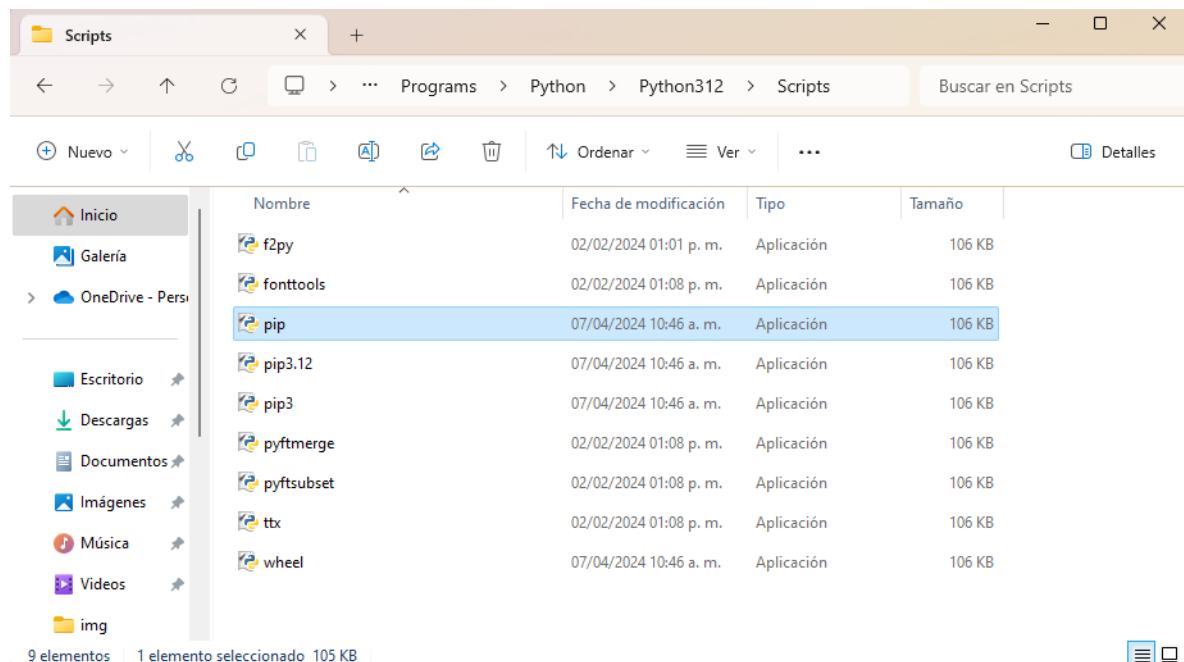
Scripts

Programs > Python > Python312 > Scripts

Buscar en Scripts

Nuevo

Ordenar

Ver

...

Detalles

Inicio
Galería
OneDrive - Pers
Escritorio
Descargas
Documentos
Imágenes
Música
Videos
img

| Nombre | Fecha de modificación | Tipo | Tamaño |
|---|---|---|---|
| f2py | 02/02/2024 01:01 p. m. | Aplicación | 106 KB |
| fonttools | 02/02/2024 01:08 p. m. | Aplicación | 106 KB |
| pip | 07/04/2024 10:46 a. m. | Aplicación | 106 KB |
| pip3.12 | 07/04/2024 10:46 a. m. | Aplicación | 106 KB |
| pip3 | 07/04/2024 10:46 a. m. | Aplicación | 106 KB |
| pyftmerge | 02/02/2024 01:08 p. m. | Aplicación | 106 KB |
| pyftsubset | 02/02/2024 01:08 p. m. | Aplicación | 106 KB |
| ttx | 02/02/2024 01:08 p. m. | Aplicación | 106 KB |
| wheel | 07/04/2024 10:46 a. m. | Aplicación | 106 KB |

9 elementos | 1 elemento seleccionado 105 KB